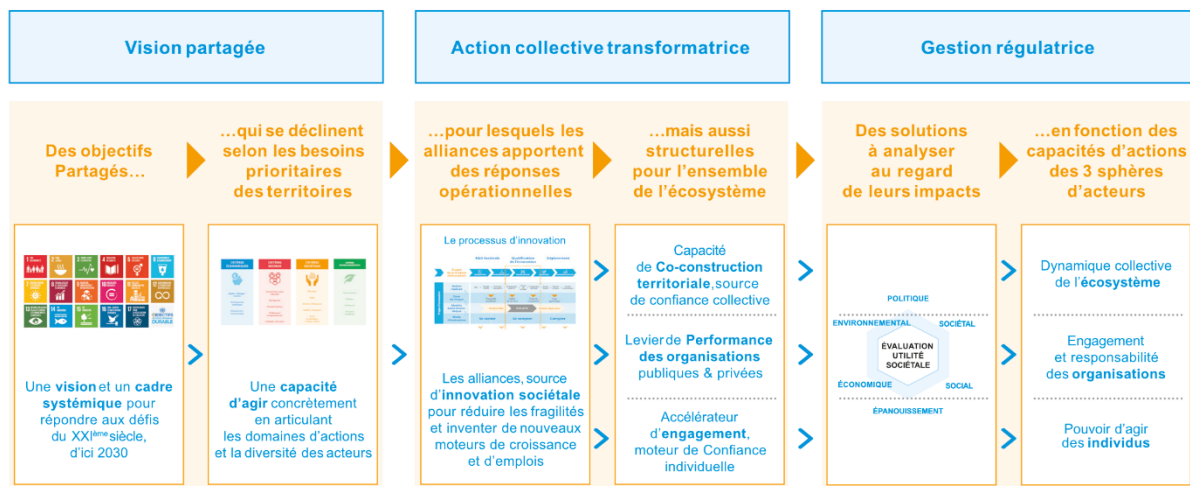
Vision partagée

Action collective transformatrice

Gestion régulatrice

Des objectifs Partagés…

…qui se déclinent selon les besoins prioritaires des territoires

…pour lesquels les alliances apportent des réponses opérationnelles

…mais aussi structurelles pour l'ensemble de l'écosystème

Des solutions à analyser au regard de leurs impacts

…en fonction des capacités d'actions des 3 sphères d'acteurs

Une vision et un cadre systémique pour répondre aux défis du XXI$^{ème}$ siècle, d'ici 2030

Une capacité d'agir concrètement en articulant les domaines d'actions et la diversité des acteurs

Le processus d'innovation

Les alliances, source d'innovation sociétale pour réduire les fragilités et inventer de nouveaux moteurs de croissance et d'emplois

Capacité de Co-construction territoriale, source de confiance collective

Levier de Performance des organisations publiques & privées

Accélérateur d'engagement, moteur de Confiance individuelle

POLITIQUE

ENVIRONNEMENTAL

SOCIÉTAL

ÉVALUATION UTILITÉ SOCIÉTALE

ÉCONOMIQUE

SOCIAL

ÉPANOUISSEMENT

Dynamique collective de l'écosystème

Engagement et responsabilité des organisations

Pouvoir d'agir des individus